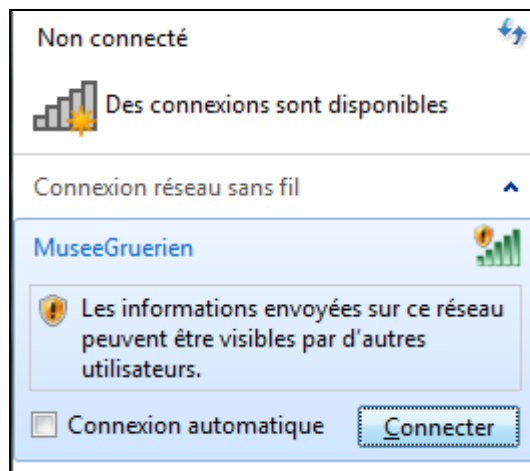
Non connecté

Des connexions sont disponibles

Connexion réseau sans fil

MuseeGruerien

Les informations envoyées sur ce réseau peuvent être visibles par d'autres utilisateurs.

Connexion automatique

Connecter